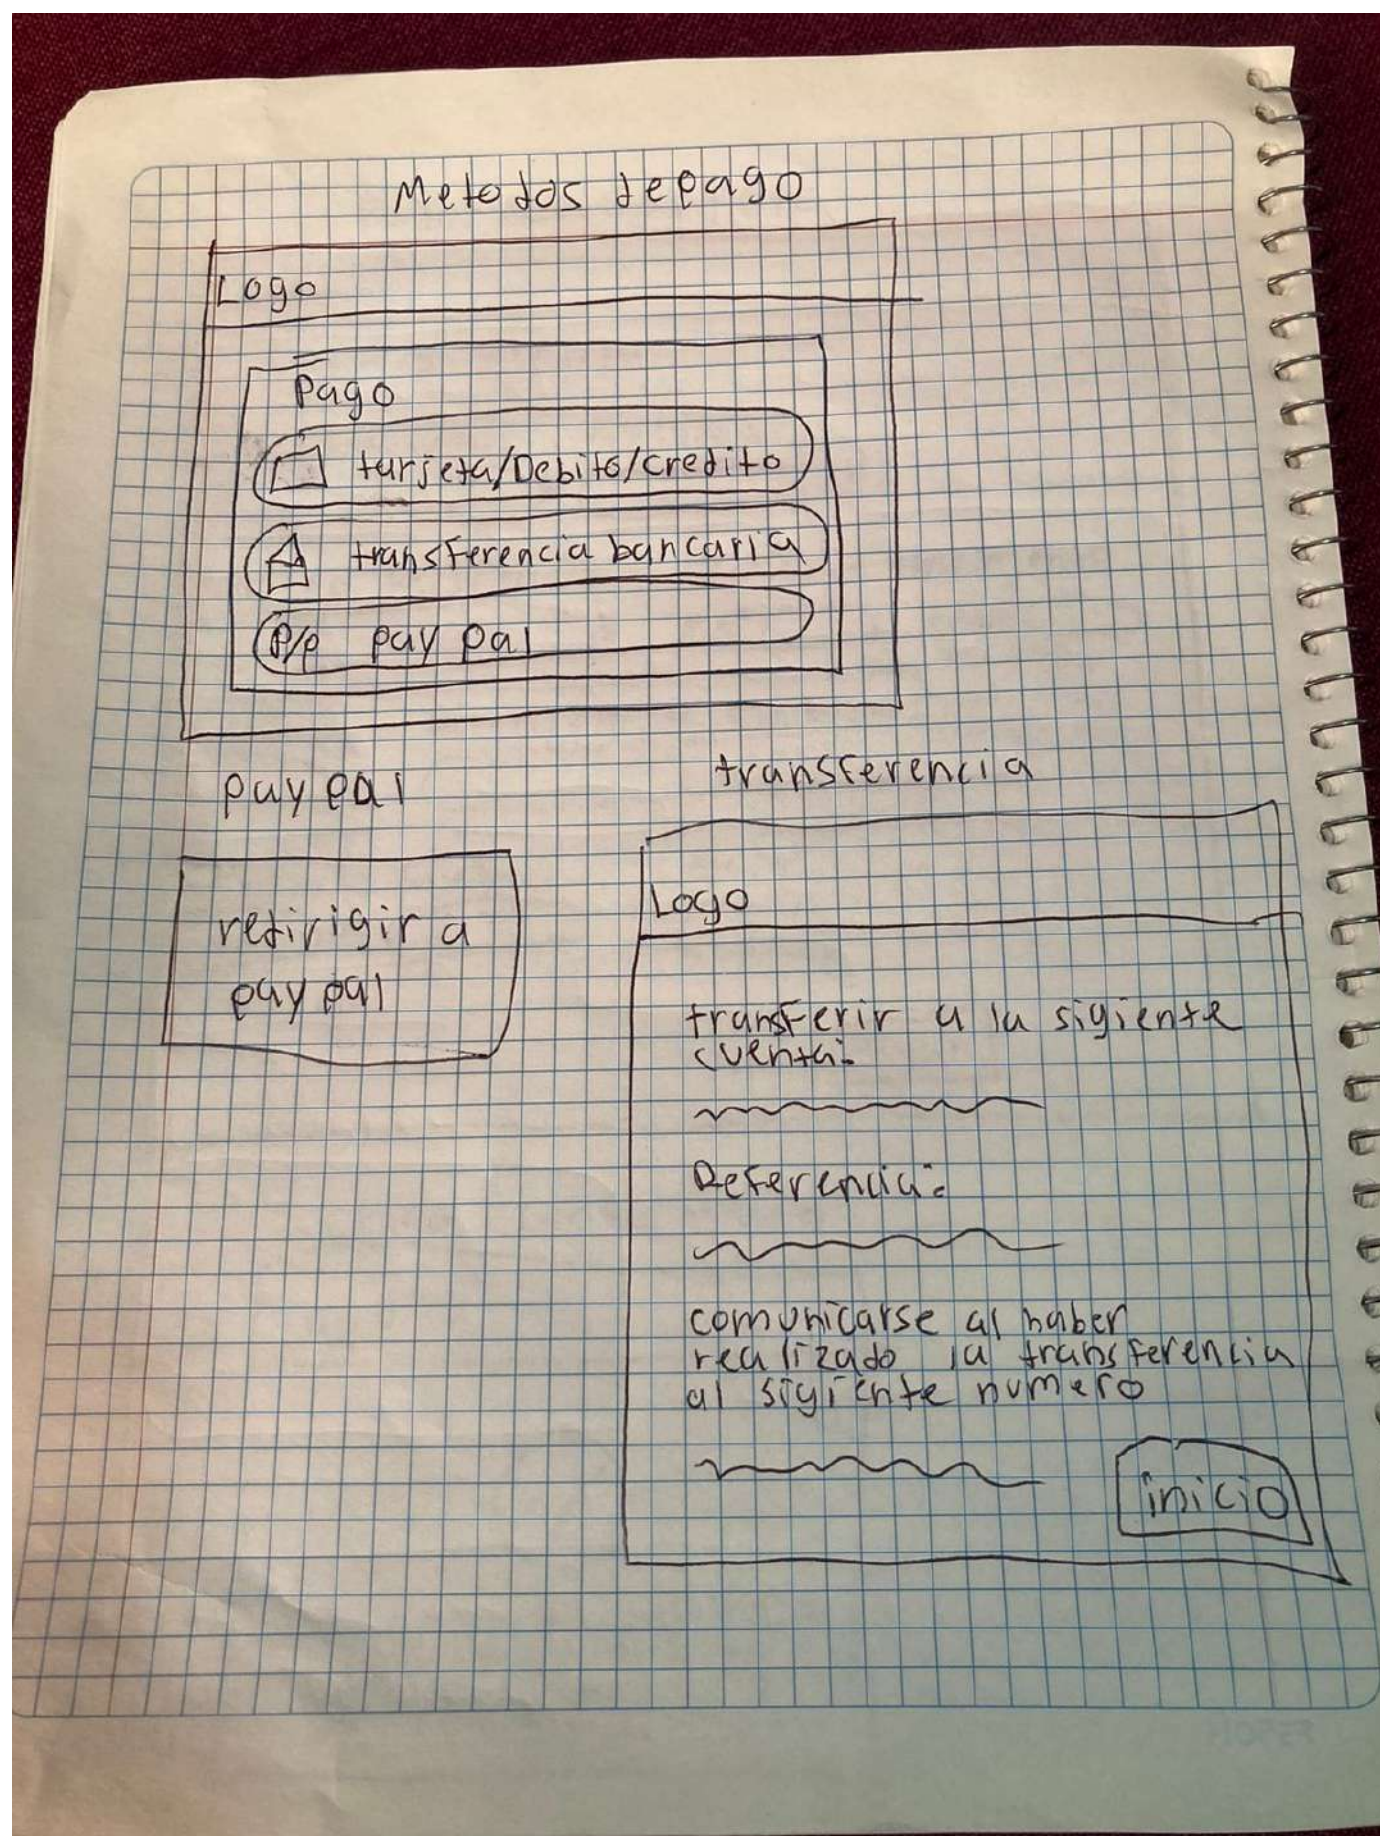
Metodos depago

Logo

Pago

tarjeta/Debito/credito

transferencia bancaria

P/P pay pal

pay pal

retirigir a pay pal

transferencia

Logo

transferir a la sigiente cuenta:

Referencia:

comunicarse al haber realizado la transferencia al sigiente numero

inicio